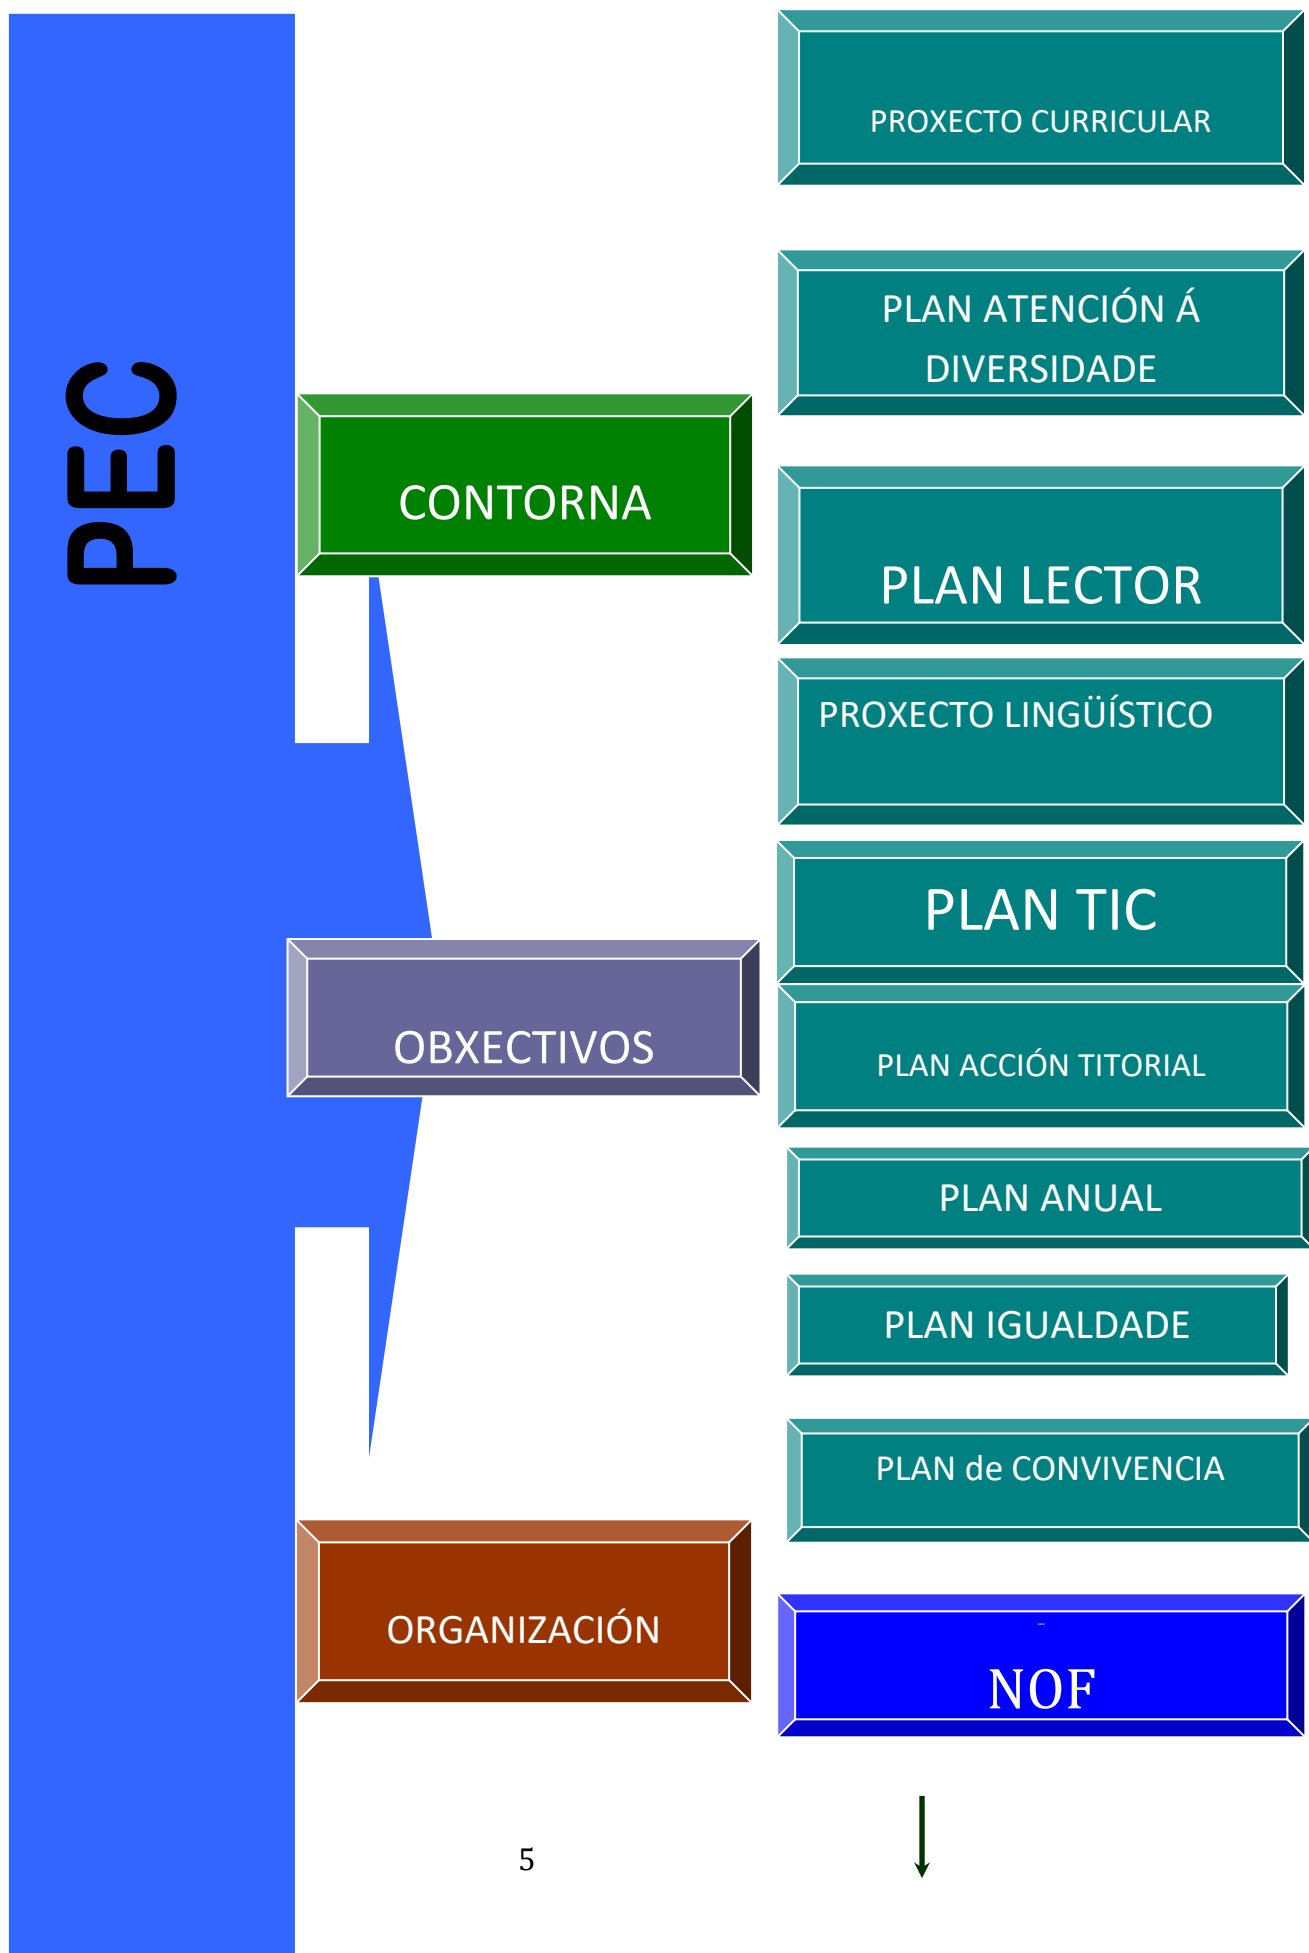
PEC

CONTORNA

OBXECTIVOS

ORGANIZACIÓN

PROXECTO CURRICULAR

PLAN ATENCIÓN Á DIVERSIDADE

PLAN LECTOR

PROXECTO LINGÜÍSTICO

PLAN TIC

PLAN ACCIÓN TITORIAL

PLAN ANUAL

PLAN IGUALDADE

PLAN de CONVIVENCIA

NOF

5